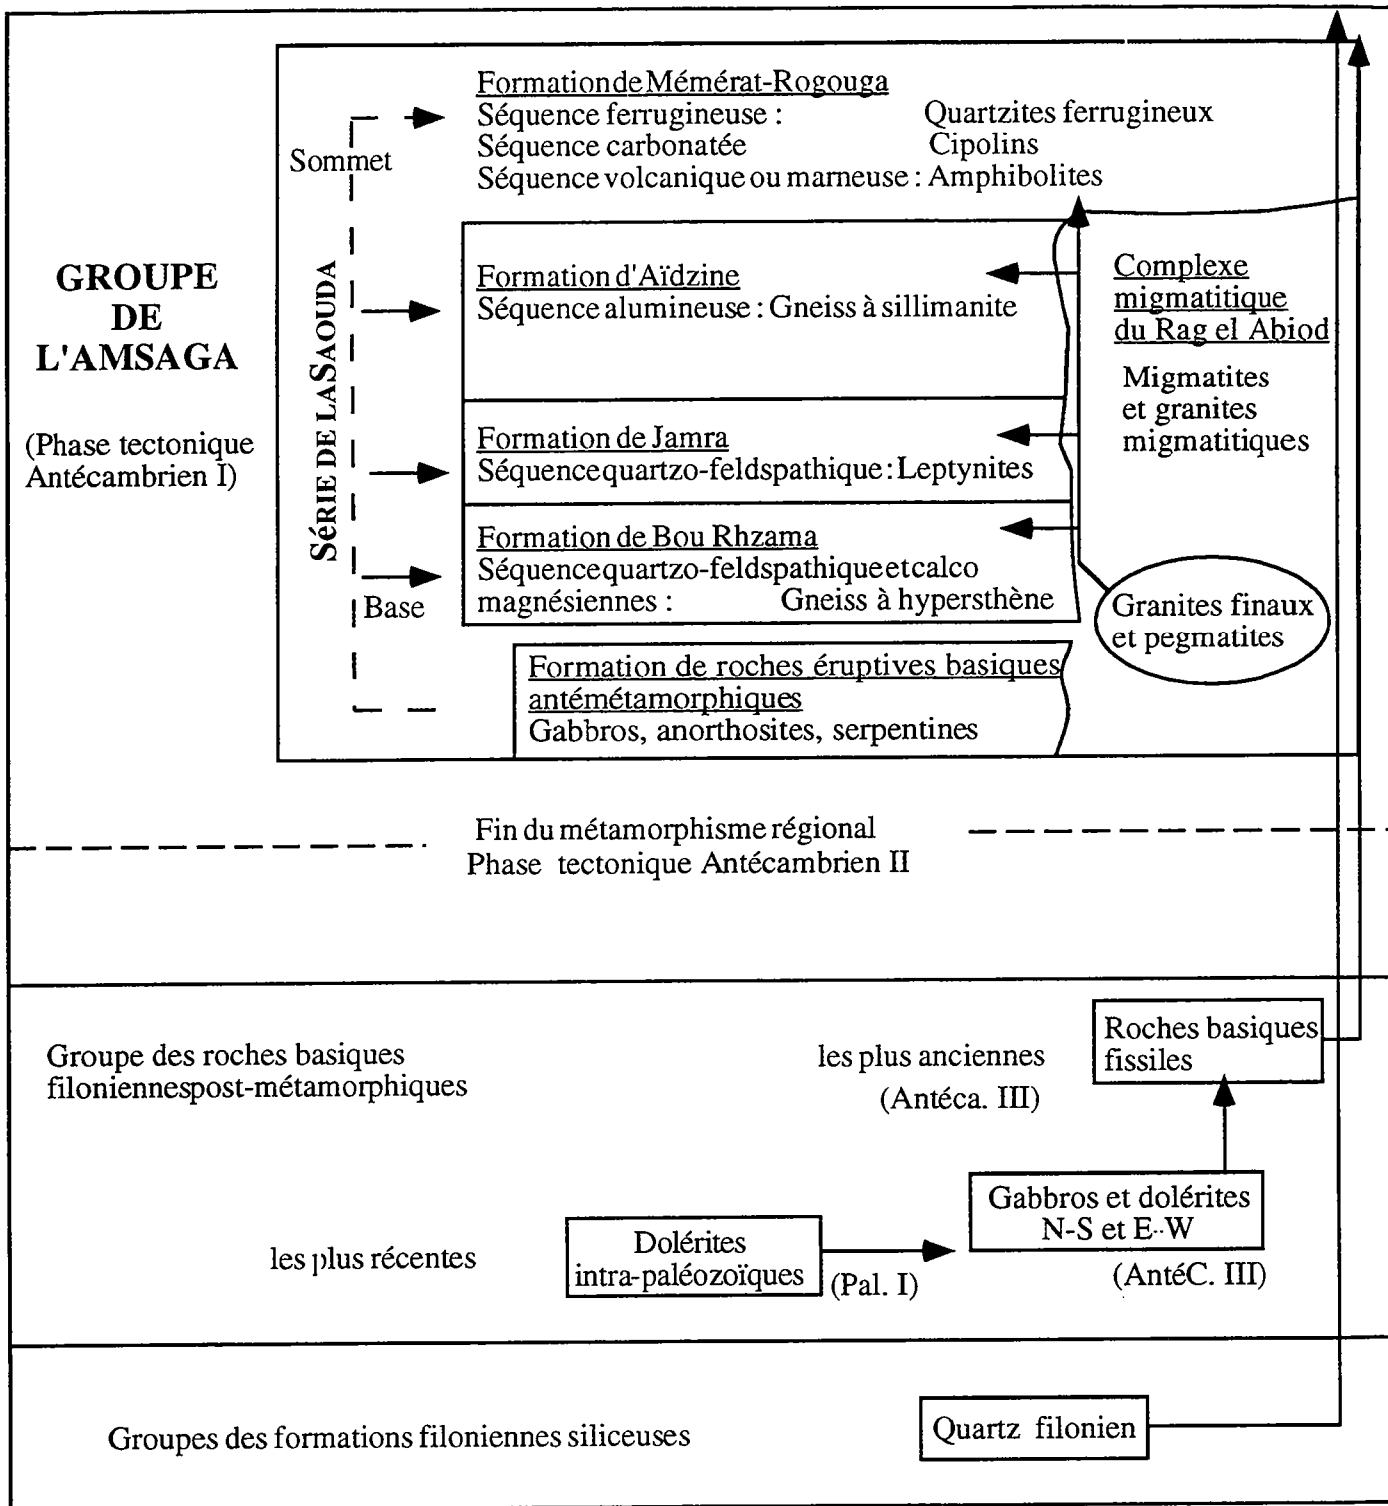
GROUPE DE L'AMSAGA

(Phase tectonique Antécambrien I)

Sommet

SÉRIE DE LA SAOUDA

Base

Formation de Mémérat-Rogouga
Séquence ferrugineuse : Quartzites ferrugineux
Séquence carbonatée Cipolins
Séquence volcanique ou marneuse : Amphibolites

Formation d'Aïdzine
Séquence alumineuse : Gneiss à sillimanite

Formation de Jamra
Séquencequartzo-feldspathique : Leptynites

Formation de Bou Rhzama
Séquencequartzo-feldspathiqueetcalco magnésiennes : Gneiss à hypersthène

Formation de roches éruptives basiques antémétamorphiques
Gabbros, anorthosites, serpentines

Complexe migmatitique du Rag el Abiod
Migmatites et granites migmatitiques

Granites finaux et pegmatites

Fin du métamorphisme régional
Phase tectonique Antécambrien II

Groupe des roches basiques filoniennespost-métamorphiques

les plus anciennes
(Antéca. III)

Roches basiques fissiles

Gabbros et dolérites N-S et E-W
(AntéC. III)

les plus récentes

Dolérites intra-paléozoïques
(Pal. I)

Groupes des formations filoniennes siliceuses

Quartz filonien